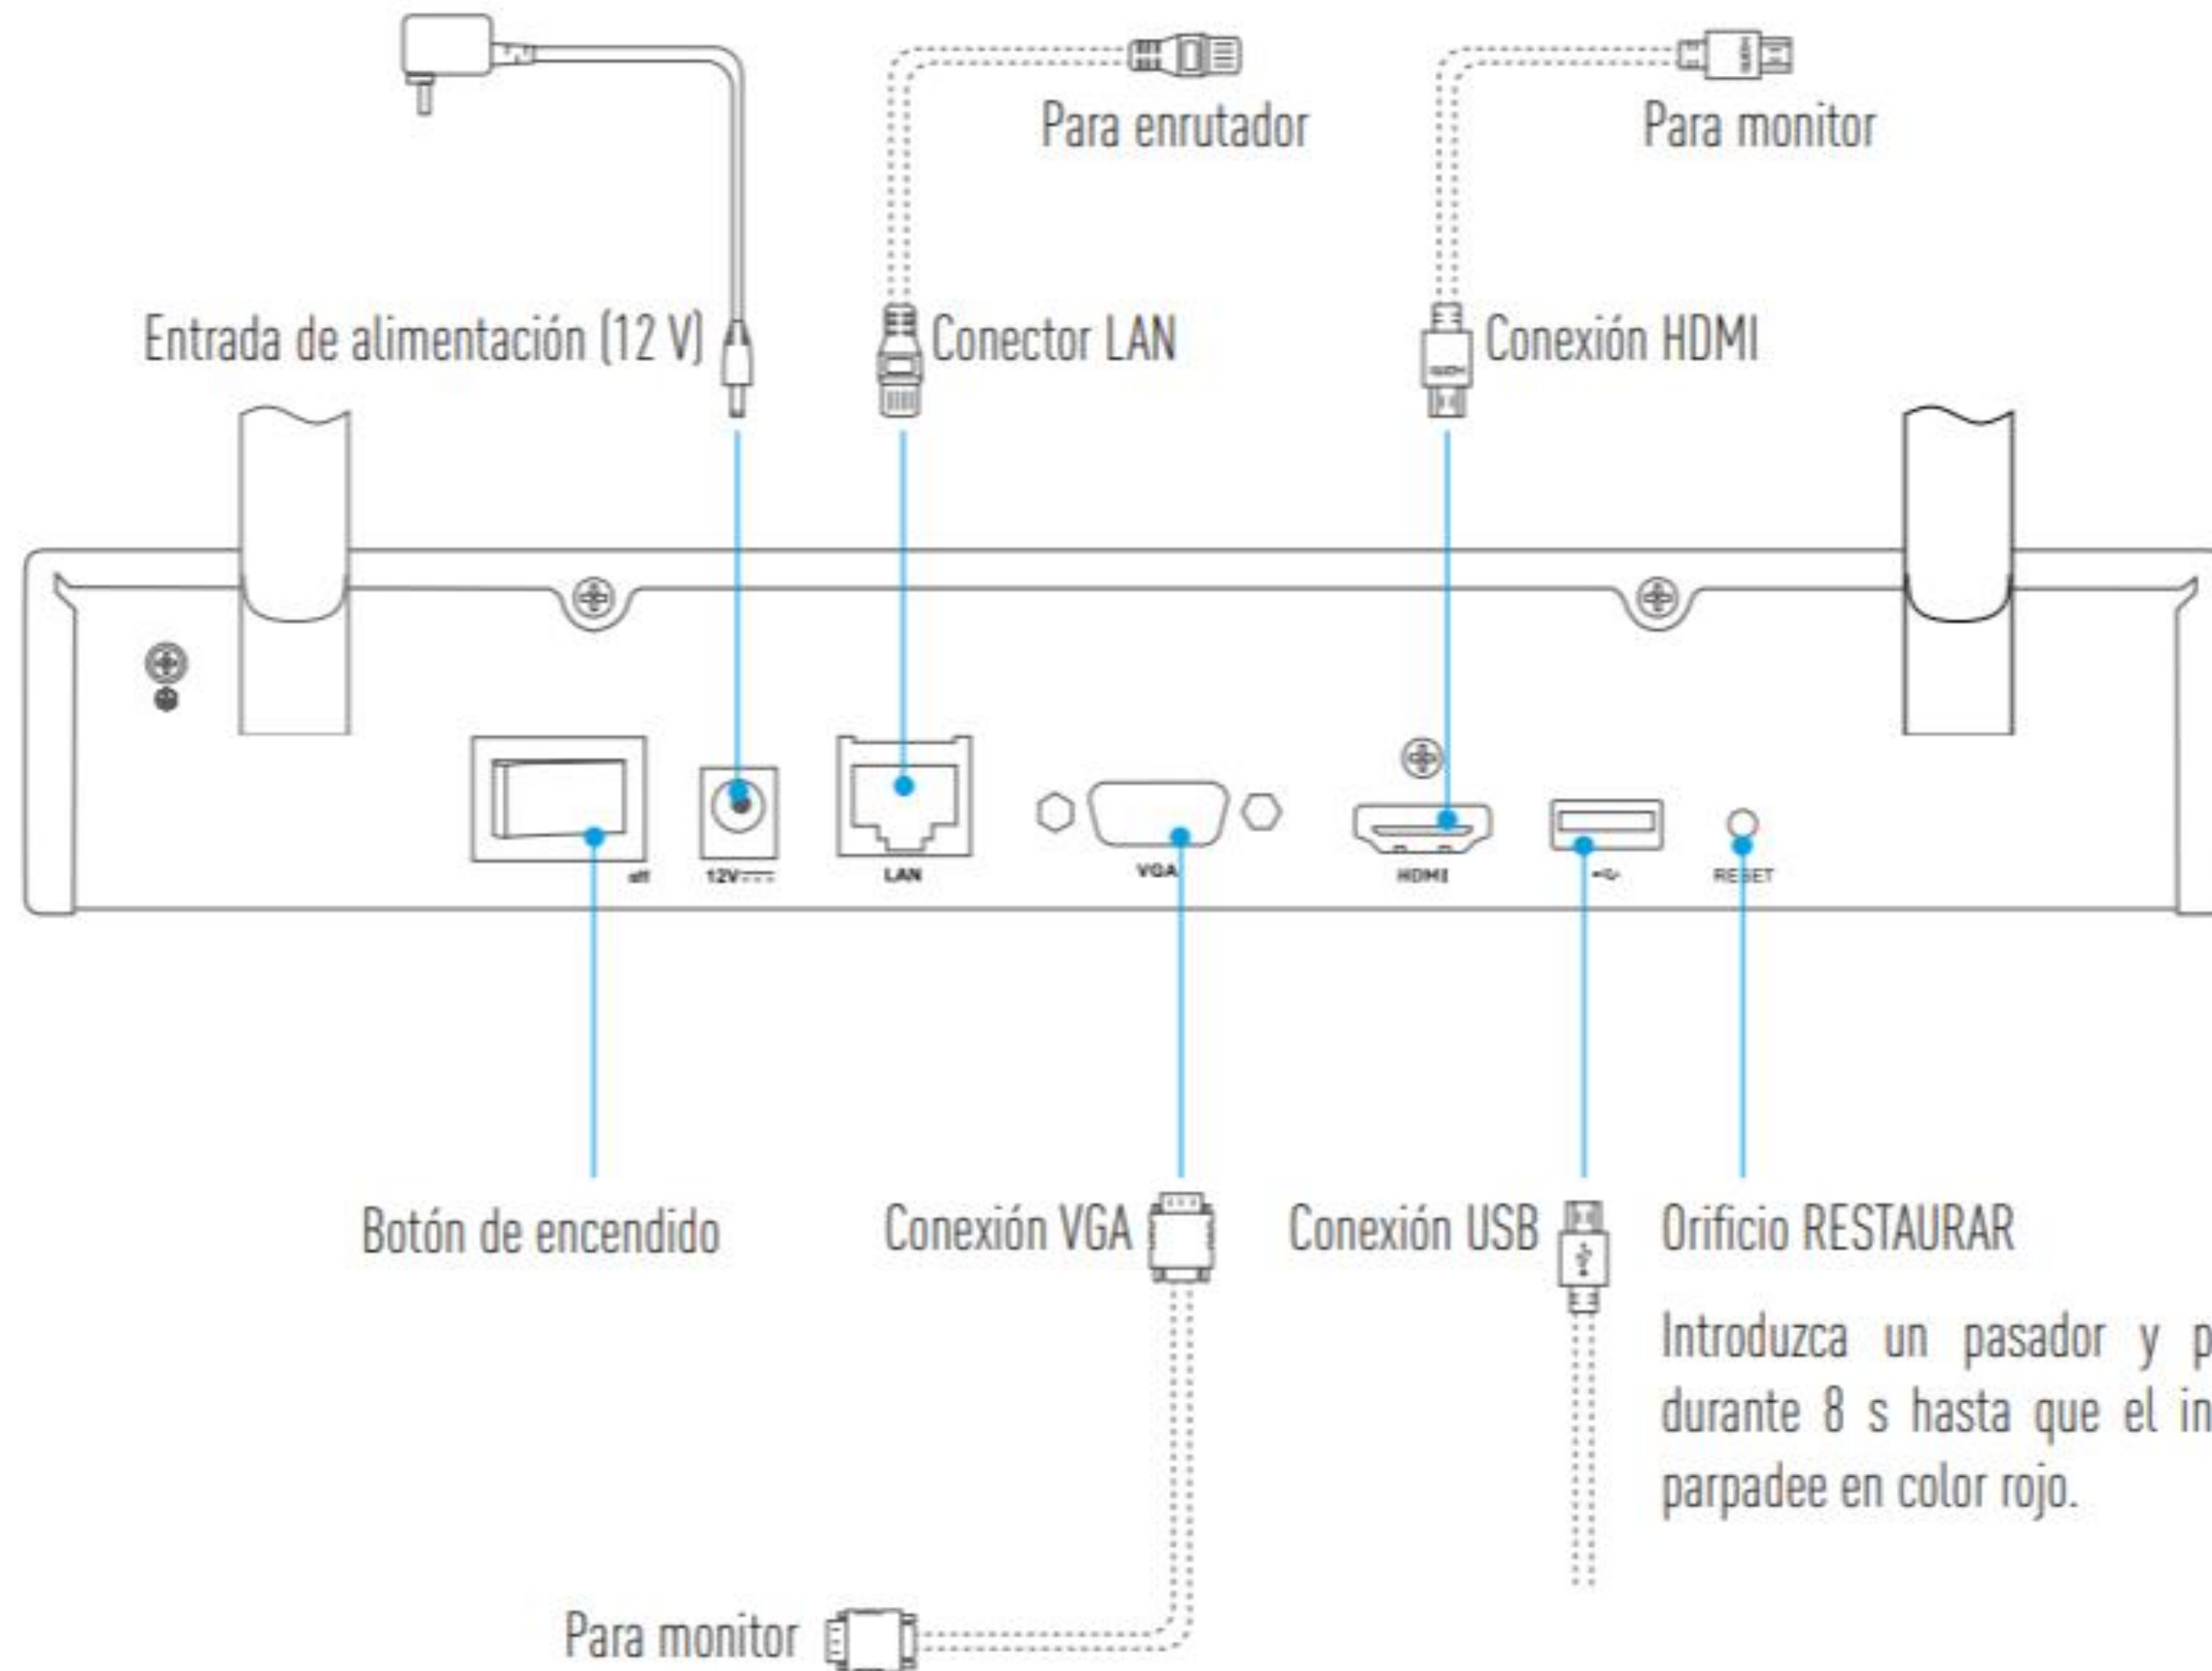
Para enrutador

Para monitor

Entrada de alimentación (12 V)

Conector LAN

Conexión HDMI

off

12V

LAN

VGA

HDMI

RESET

Botón de encendido

Conexión VGA

Conexión USB

Orificio RESTAURAR

Introduzca un pasador y p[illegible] durante 8 s hasta que el in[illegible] parpadee en color rojo.

Para monitor